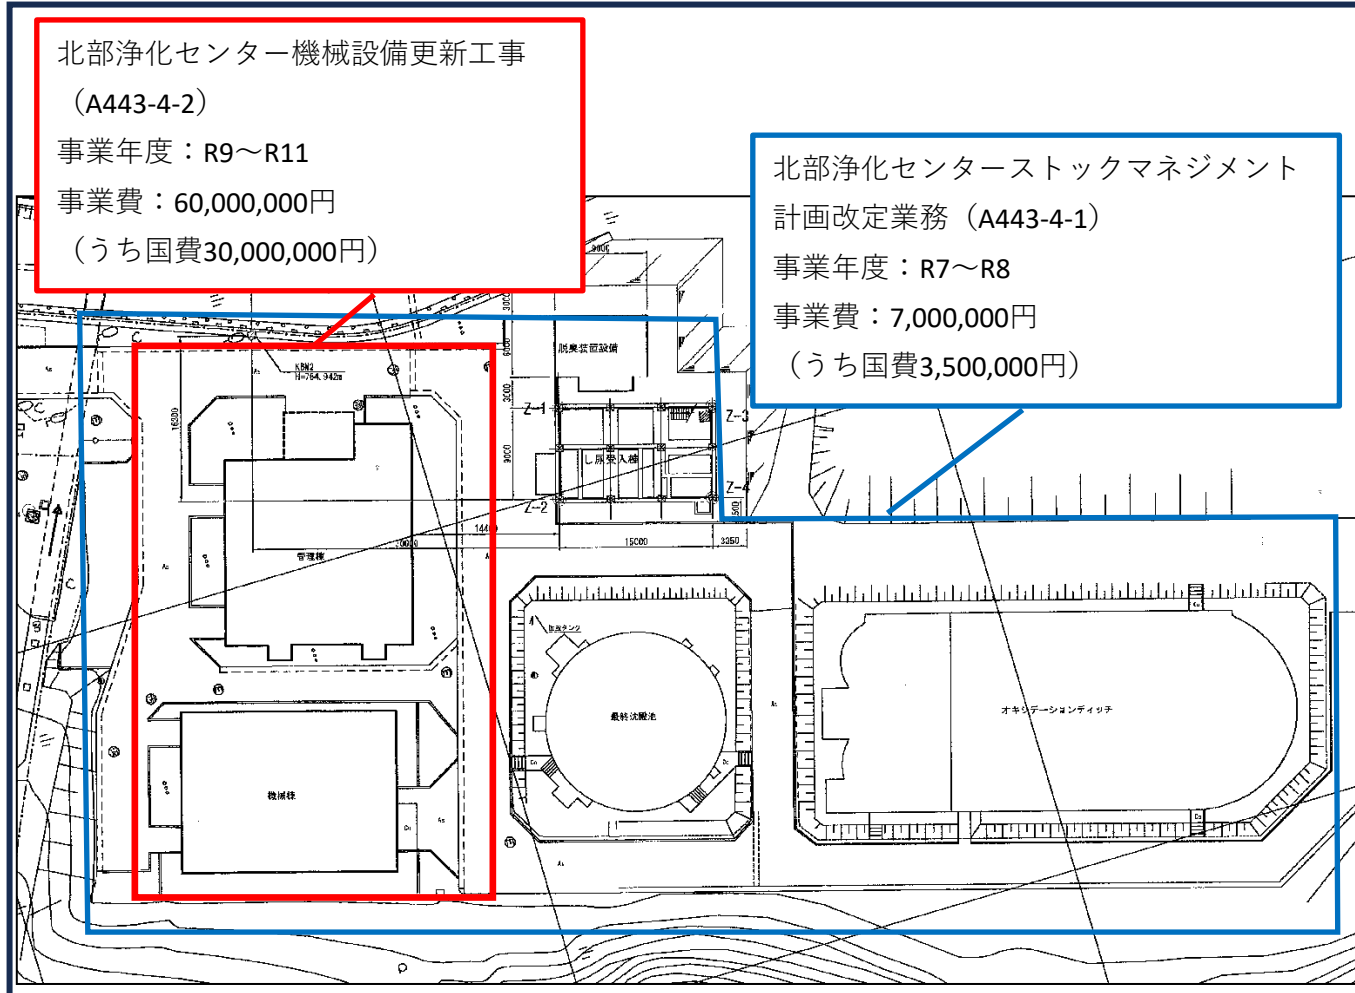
北部浄化センター機械設備更新工事
（A443-4-2）
事業年度：R9～R11
事業費：60,000,000円
（うち国費30,000,000円）

北部浄化センターストックマネジメント計画改定業務（A443-4-1）
事業年度：R7～R8
事業費：7,000,000円
（うち国費3,500,000円）

KBM2
H=764.942m
16000
管理棟
機械棟
脱臭装置設備
し尿受入棟
Z-1
Z-2
Z-3
Z-4
3000
9000
1440
15000
3250
10000
最終沈殿池
オキシデーションディッチ